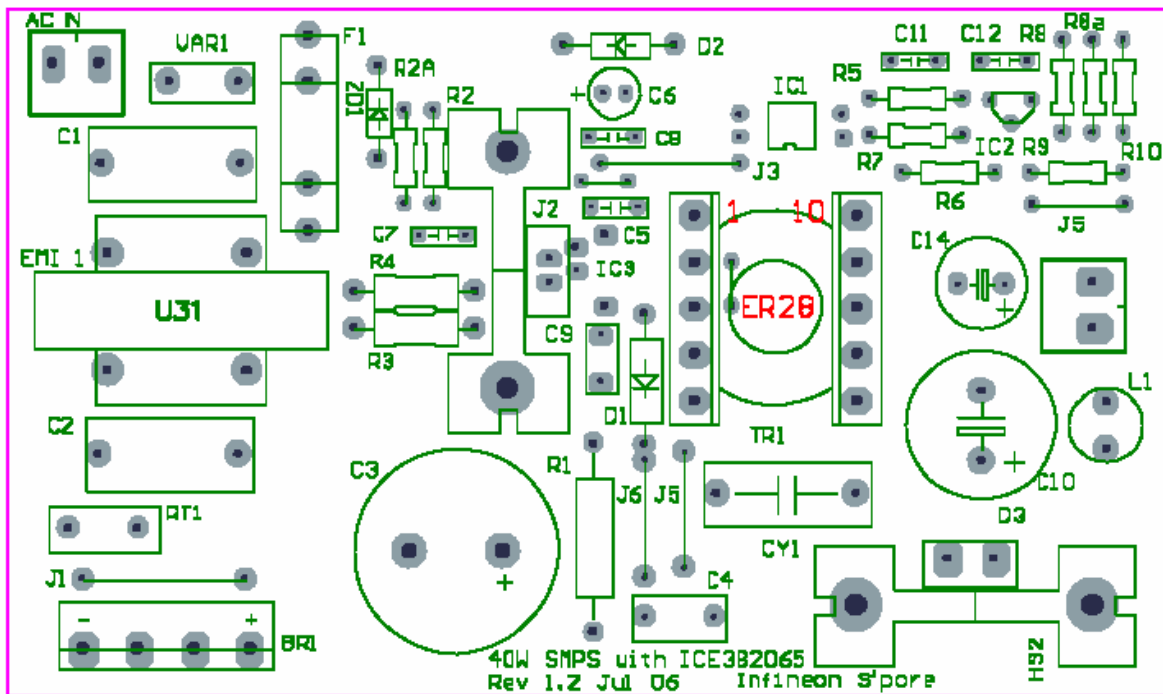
AC IN
VAR1
F1
R2A
ZD1
R2
D2
C6
C8
C11
C12
R8
R8a
R5
IC1
IC2
R7
R9
R10
J3
R6
J5
C1
C7
J2
C5
IC3
1
10
C14
EMI 1
R4
ER28
U31
R3
C9
D1
L1
C2
TR1
C3
R1
J6
J5
C10
D3
CY1
RT1
+
J1
C4
+
-
+
BR1
HS2
40W SMPS with ICE3B2065
Rev 1.2 Jul 06
Infineon S'pore